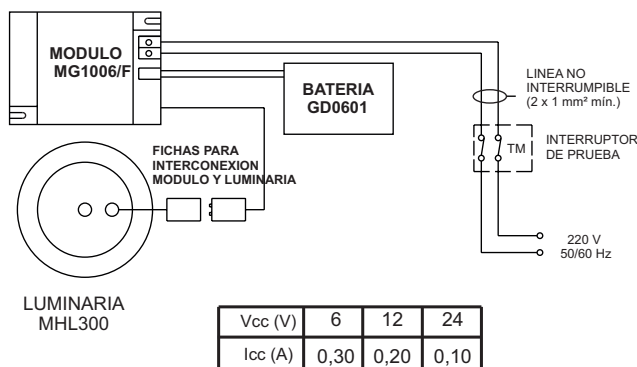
MODULO
MG1006/F

BATERIA
GD0601

LINEA NO INTERRUMPIBLE
(2 x 1 mm² mín.)

INTERRUPTOR DE PRUEBA

TM

FICHAS PARA INTERCONEXION MODULO Y LUMINARIA

220 V
50/60 Hz

LUMINARIA
MHL300

| Vcc (V) | 6 | 12 | 24 |
|---|---|---|---|
| Icc (A) | 0,30 | 0,20 | 0,10 |